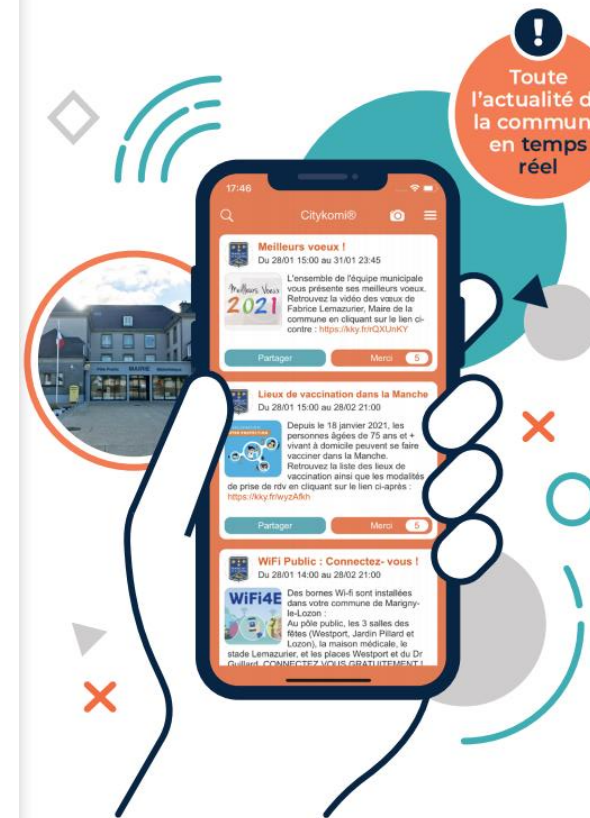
Toute l'actualité d la commun en temps réel

17:46

Citykomi®

Meilleurs voeux !
Du 28/01 15:00 au 31/01 23:45

Meilleurs Voeux 2021

L'ensemble de l'équipe municipale vous présente ses meilleurs voeux. Retrouvez la vidéo des vœux de Fabrice Lemazurier, Maire de la commune en cliquant sur le lien ci-contre : https://kky.fr/rQXUnKY

Partager
Merci 5

Lieux de vaccination dans la Manche
Du 28/01 15:00 au 28/02 21:00

Depuis le 18 janvier 2021, les personnes âgées de 75 ans et + vivant à domicile peuvent se faire vacciner dans la Manche. Retrouvez la liste des lieux de vaccination ainsi que les modalités de prise de rdv en cliquant sur le lien ci-après : https://kky.fr/wyzAfkh

Partager
Merci 5

WiFi Public : Connectez- vous !
Du 28/01 14:00 au 28/02 21:00

WiFi4E

Des bornes Wi-fi sont installées dans votre commune de Marigny-le-Lozon :
Au pôle public, les 3 salles des fêtes (Westport, Jardin Pillard et Lozon), la maison médicale, le stade Lemazurier, et les places Westport et du Dr Guillard. CONNECTEZ VOUS GRATUITEMENT !

MAIRIE